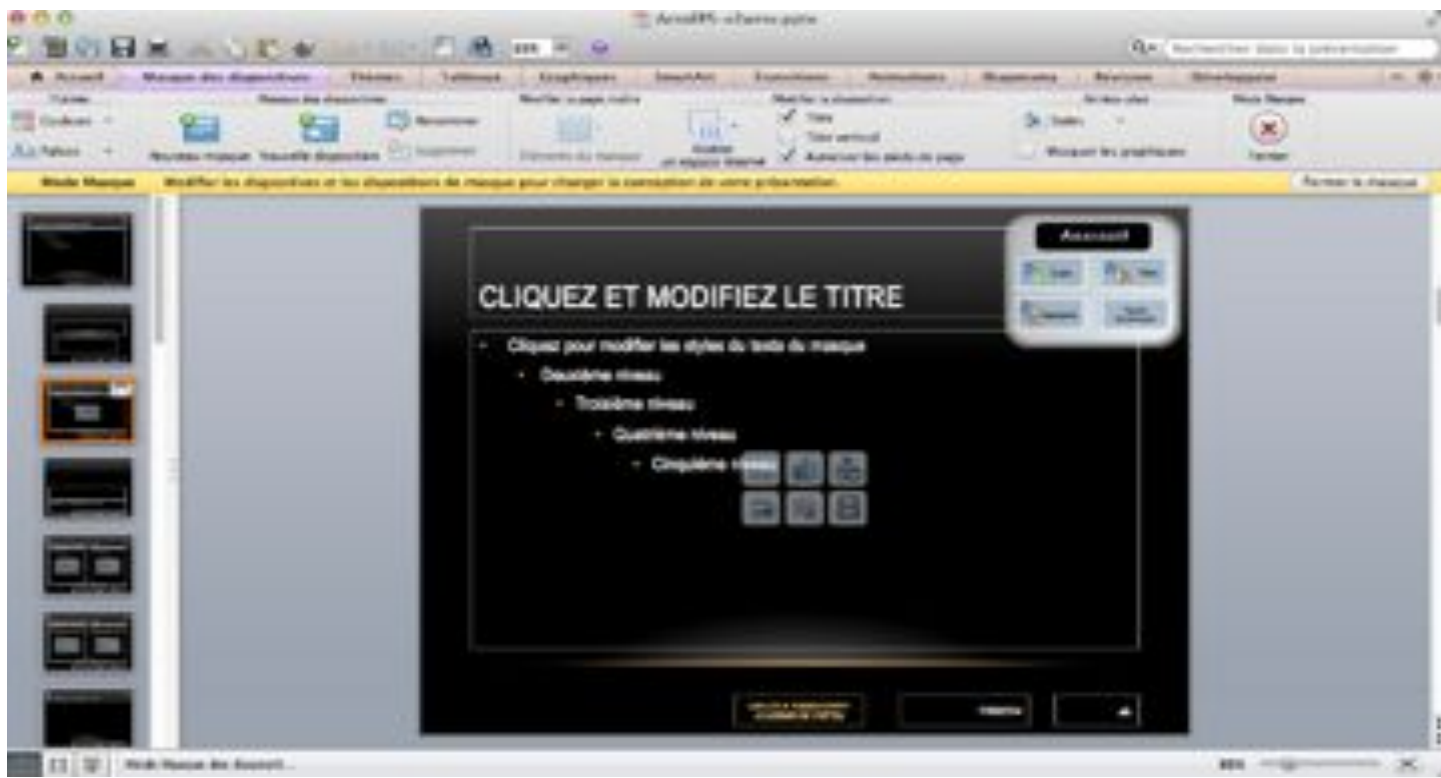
Accueil Masque des diapositives Thèmes Tableaux Graphiques SmartArt Transitions Animations Diaporama Révision Développeur

Thème Masque des diapositives Modifier la page maître Modifier la disposition Arrière-plan Mode Masque

Couleurs Polices Nouveau masque Nouvelle disposition Renommer Supprimer Éléments du masque Insérer un espace réservé Titre Titre vertical Autoriser les pieds de page Styles Masquer les graphiques Fermer

Mode Masque Modifier les dispositions et les dispositions de masque pour changer la conception de votre présentation. Fermer le masque

CLIQUEZ ET MODIFIEZ LE TITRE

Cliquez pour modifier les styles du texte du masque

Deuxième niveau

Troisième niveau

Quatrième niveau

Cinquième niveau

Accueil

Mode Masque des diaposit...

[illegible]